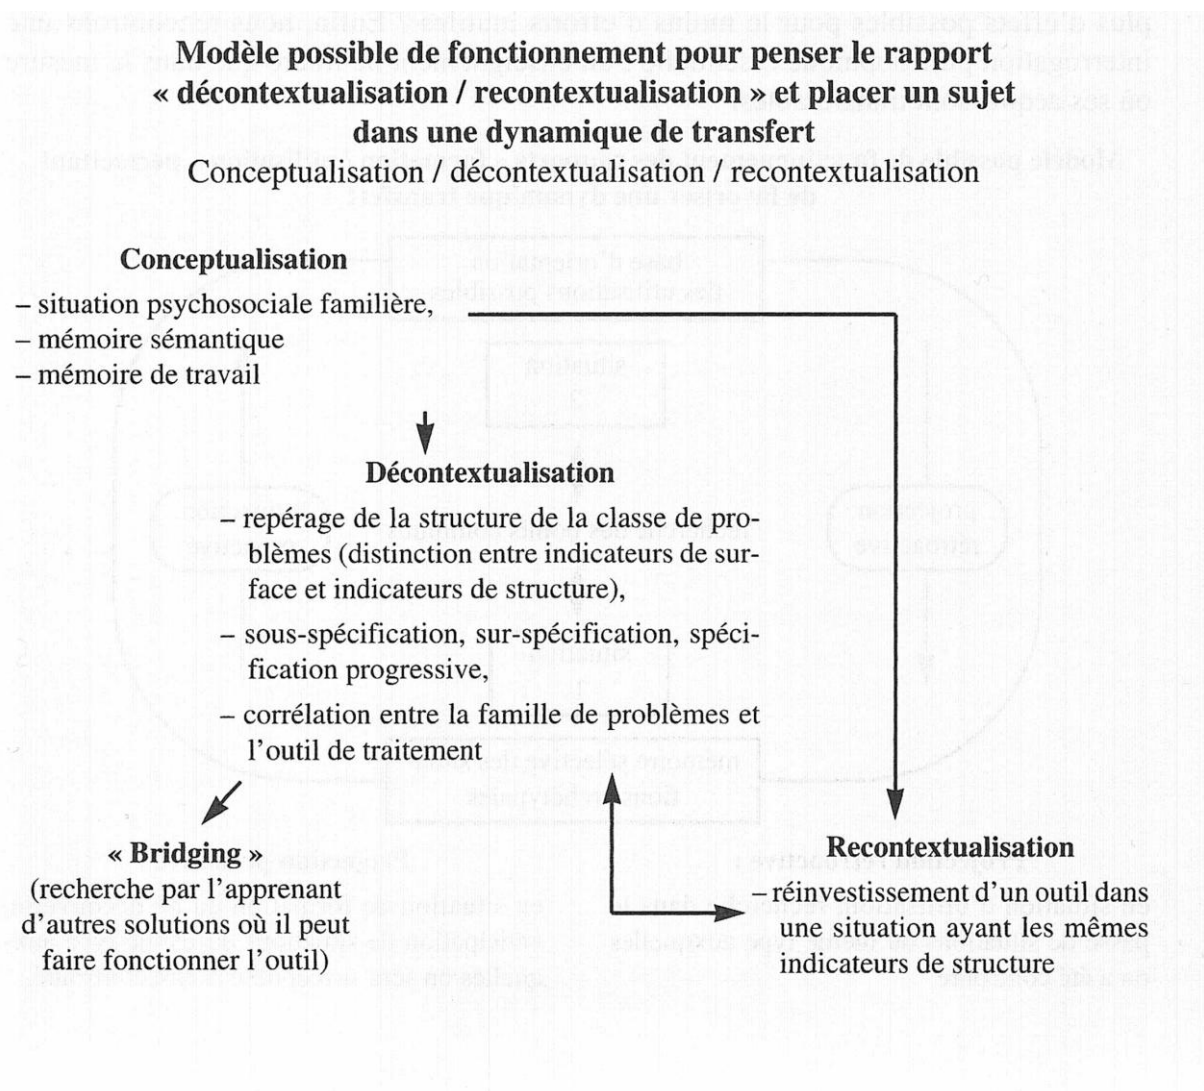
Modèle possible de fonctionnement pour penser le rapport « décontextualisation / recontextualisation » et placer un sujet dans une dynamique de transfert

Conceptualisation / décontextualisation / recontextualisation

Conceptualisation
– situation psychosociale familière,
– mémoire sémantique
– mémoire de travail

Décontextualisation
– repérage de la structure de la classe de problèmes (distinction entre indicateurs de surface et indicateurs de structure),
– sous-spécification, sur-spécification, spécification progressive,
– corrélation entre la famille de problèmes et l'outil de traitement

« Bridging »
(recherche par l'apprenant d'autres solutions où il peut faire fonctionner l'outil)

Recontextualisation
– réinvestissement d'un outil dans une situation ayant les mêmes indicateurs de structure